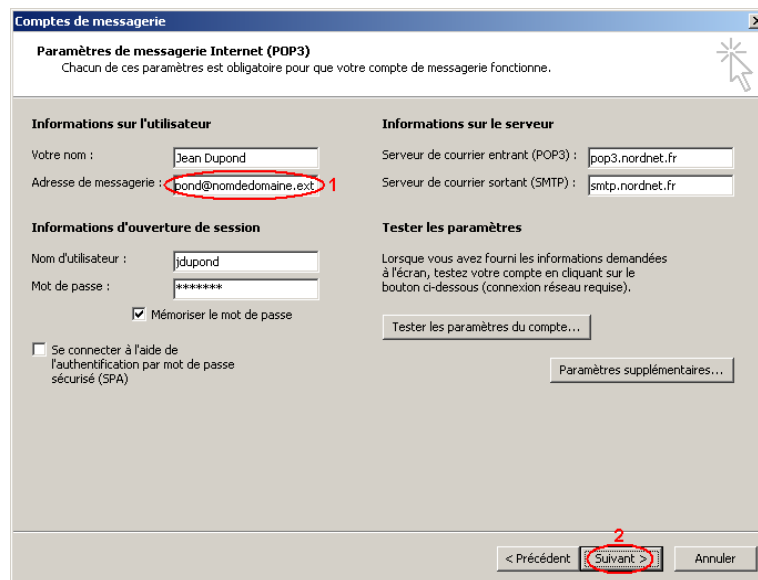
Comptes de messagerie

Paramètres de messagerie Internet (POP3)
Chacun de ces paramètres est obligatoire pour que votre compte de messagerie fonctionne.

Informations sur l'utilisateur

Votre nom : Jean Dupond

Adresse de messagerie : pond@nomdedomaine.ext 1

Informations d'ouverture de session

Nom d'utilisateur : jdupond

Mot de passe : *******

Mémoriser le mot de passe

Se connecter à l'aide de l'authentification par mot de passe sécurisé (SPA)

Informations sur le serveur

Serveur de courrier entrant (POP3) : pop3.nordnet.fr

Serveur de courrier sortant (SMTP) : smtp.nordnet.fr

Tester les paramètres

Lorsque vous avez fourni les informations demandées à l'écran, testez votre compte en cliquant sur le bouton ci-dessous (connexion réseau requise).

Tester les paramètres du compte...

Paramètres supplémentaires...

2

< Précédent Suivant > Annuler